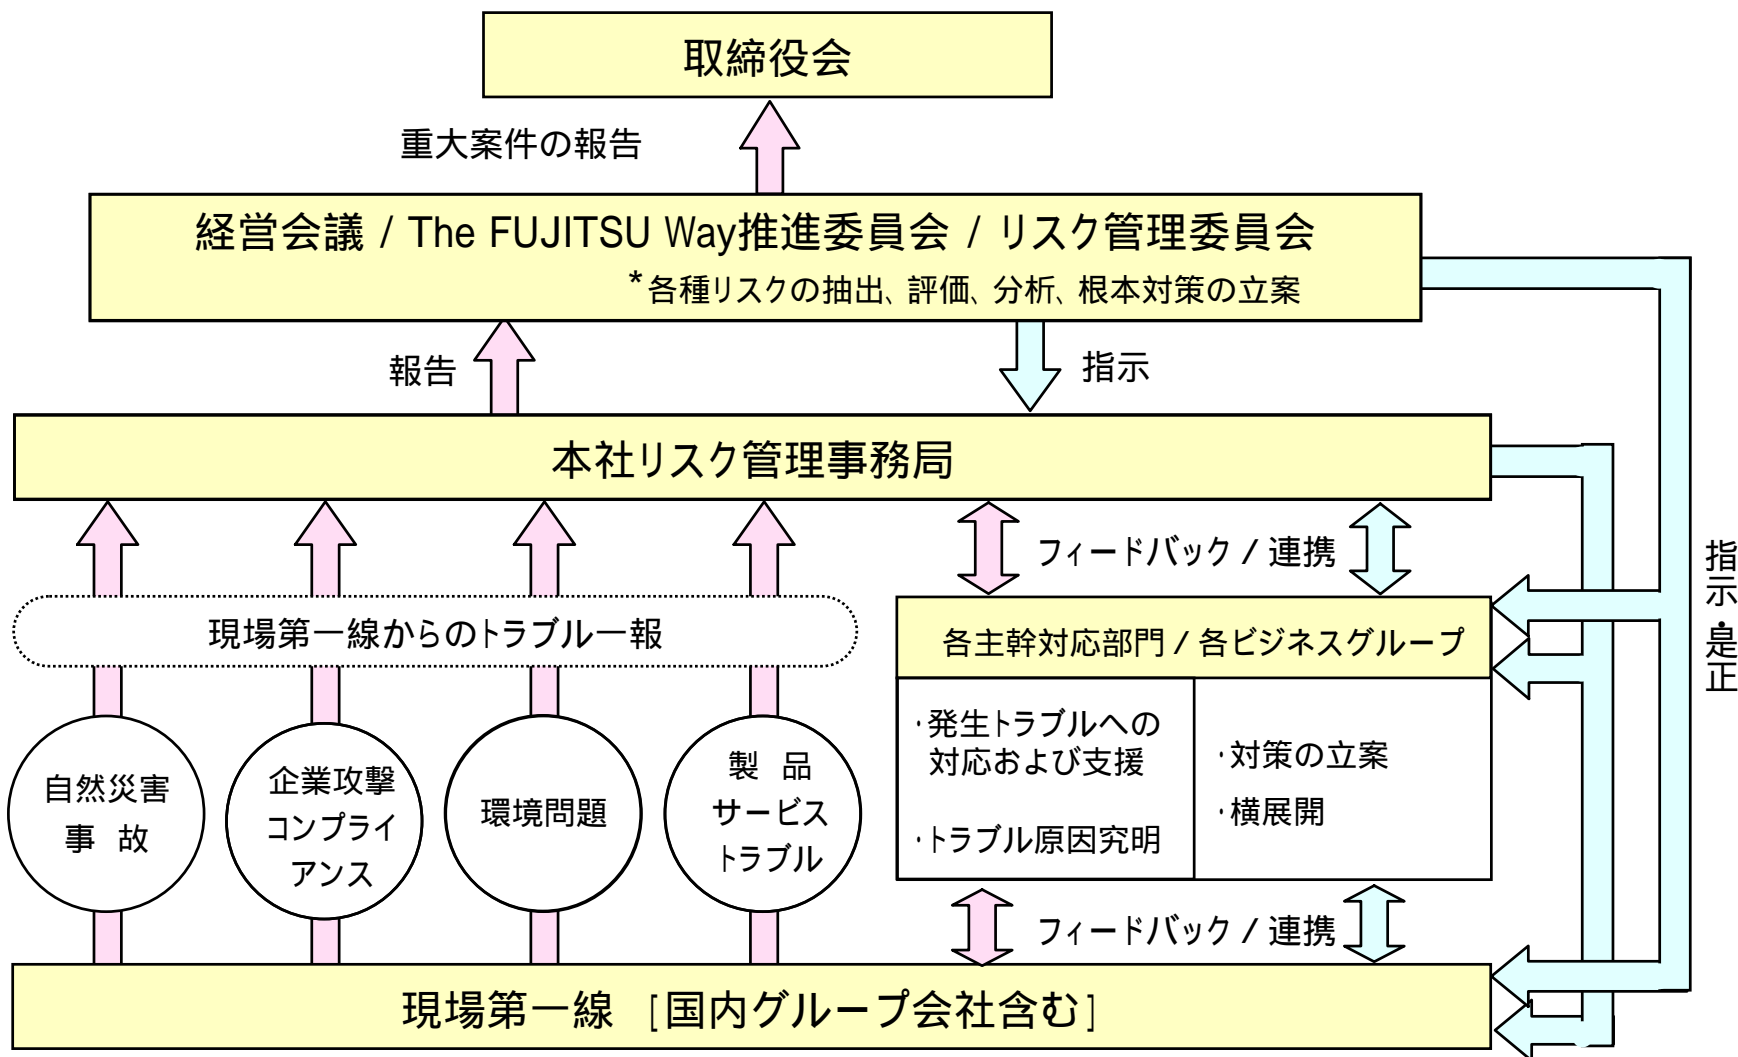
取締役会

重大案件の報告

経営会議 / The FUJITSU Way推進委員会 / リスク管理委員会

*各種リスクの抽出、評価、分析、根本対策の立案

報告

指示

本社リスク管理事務局

フィードバック / 連携

現場第一線からのトラブル一報

各主幹対応部門 / 各ビジネスグループ

・発生トラブルへの対応および支援

・トラブル原因究明

・対策の立案

・横展開

自然災害
事 故

企業攻撃
コンプライアンス

環境問題

製 品
サービス
トラブル

指示・是正

フィードバック / 連携

現場第一線 [国内グループ会社含む]